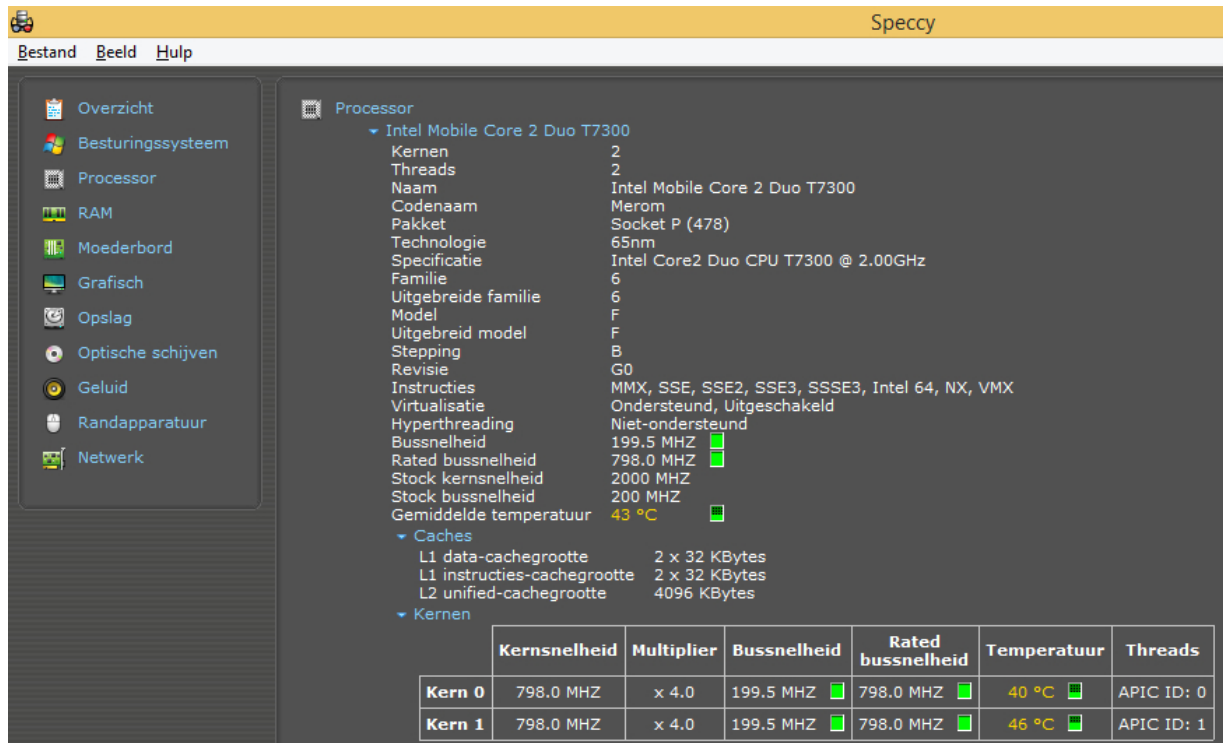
Speccy

Bestand Beeld Hulp

Overzicht
Besturingssysteem
Processor
RAM
Moederbord
Grafisch
Opslag
Optische schijven
Geluid
Randapparatuur
Netwerk

Processor
Intel Mobile Core 2 Duo T7300
Kernen 2
Threads 2
Naam Intel Mobile Core 2 Duo T7300
Codenaam Merom
Pakket Socket P (478)
Technologie 65nm
Specificatie Intel Core2 Duo CPU T7300 @ 2.00GHz
Familie 6
Uitgebreide familie 6
Model F
Uitgebreid model F
Stepping B
Revisie G0
Instructies MMX, SSE, SSE2, SSE3, SSSE3, Intel 64, NX, VMX
Virtualisatie Ondersteund, Uitgeschakeld
Hyperthreading Niet-ondersteund
Bussnelheid 199.5 MHZ
Rated bussnelheid 798.0 MHZ
Stock kernsnelheid 2000 MHZ
Stock bussnelheid 200 MHZ
Gemiddelde temperatuur 43 °C
Caches
L1 data-cachegrootte 2 x 32 KBytes
L1 instructies-cachegrootte 2 x 32 KBytes
L2 unified-cachegrootte 4096 KBytes
Kernen

| | Kernsnelheid | Multiplier | Bussnelheid | Rated bussnelheid | Temperatuur | Threads |
|---|---|---|---|---|---|---|
| Kern 0 | 798.0 MHZ | x 4.0 | 199.5 MHZ | 798.0 MHZ | 40 °C | APIC ID: 0 |
| Kern 1 | 798.0 MHZ | x 4.0 | 199.5 MHZ | 798.0 MHZ | 46 °C | APIC ID: 1 |